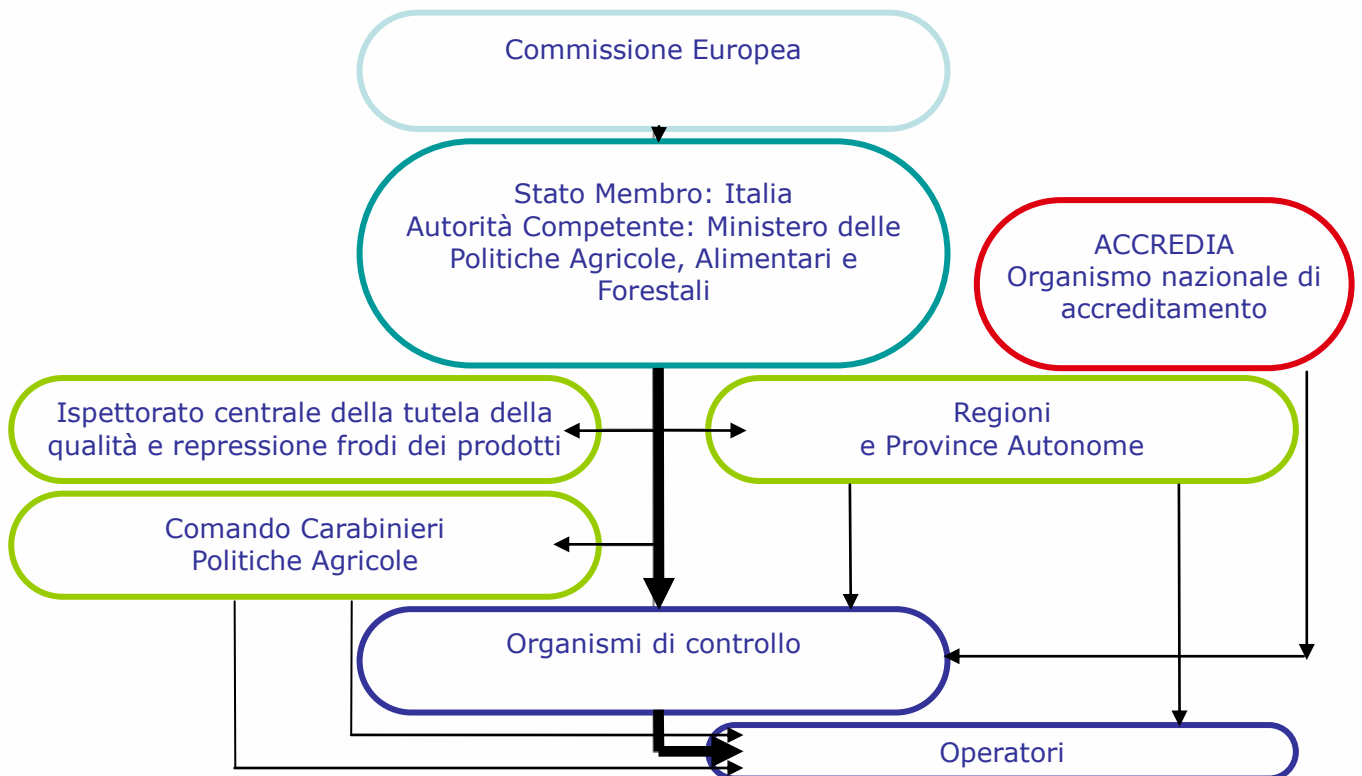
Commissione Europea

Stato Membro: Italia
Autorità Competente: Ministero delle Politiche Agricole, Alimentari e Forestali

ACCREDIA
Organismo nazionale di accreditamento

Ispettorato centrale della tutela della qualità e repressione frodi dei prodotti

Regioni
e Province Autonome

Comando Carabinieri
Politiche Agricole

Organismi di controllo

Operatori